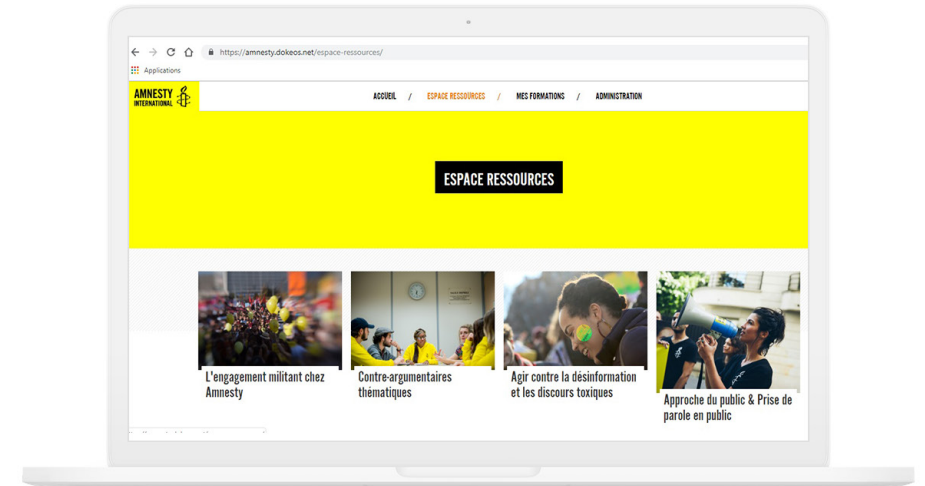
https://amnesty.dokeos.net/espace-ressources/

Applications

AMNESTY INTERNATIONAL

ACCUEIL / ESPACE RESSOURCES / MES FORMATIONS / ADMINISTRATION

ESPACE RESSOURCES

L'engagement militant chez Amnesty

Contre-argumentaires thématiques

Agir contre la désinformation et les discours toxiques

Approche du public & Prise de parole en public